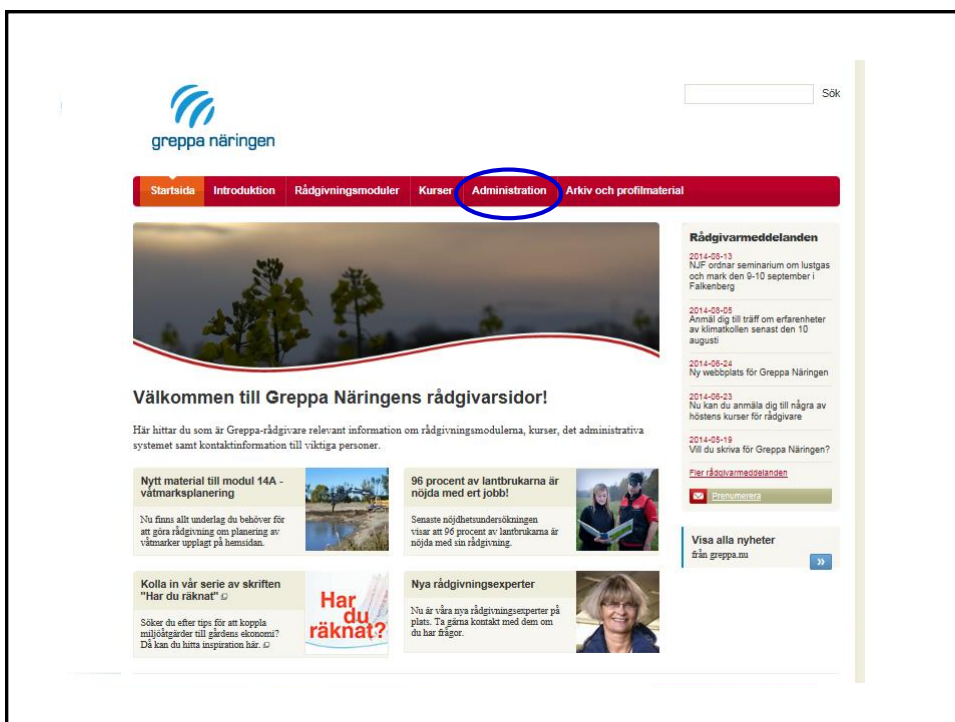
greppa näringen

Sök

Startsida Introduktion Rådgivningsmoduler Kurser Administration Arkiv och profilmaterial

Rådgivarmeddelanden

2014-08-13
NJF ordnar seminarium om lustgas och mark den 9-10 september i Falkenberg

2014-08-05
Anmäl dig till träff om erfarenheter av klimatkollen senast den 10 augusti

2014-06-24
Ny webbplats för Greppa Näringen

2014-06-23
Nu kan du anmäla dig till några av höstens kurser för rådgivare

2014-05-19
Vill du skriva för Greppa Näringen?

Fler rådgivarmeddelanden

Prenumerera

Välkommen till Greppa Näringens rådgivarsidor!

Här hittar du som är Greppa-rådgivare relevant information om rådgivningsmodulerna, kurser, det administrativa systemet samt kontaktinformation till viktiga personer.

Nytt material till modul 14A - våtmarksplanering

Nu finns allt underlag du behöver för att göra rådgivning om planering av våtmarker upplagt på hemsidan.

96 procent av lantbrukarna är nöjda med ert jobb!

Senaste nöjdhetsundersökningen visar att 96 procent av lantbrukarna är nöjda med sin rådgivning.

Visa alla nyheter
från greppa.nu

»

Kolla in vår serie av skriften "Har du räknat"

Har du räknat?

Söker du efter tips för att koppla miljöåtgärder till gårdens ekonomi? Då kan du hitta inspiration här.

Nya rådgivningsexperter

Nu är våra nya rådgivningsexperter på plats. Ta gärna kontakt med dem om du har frågor.